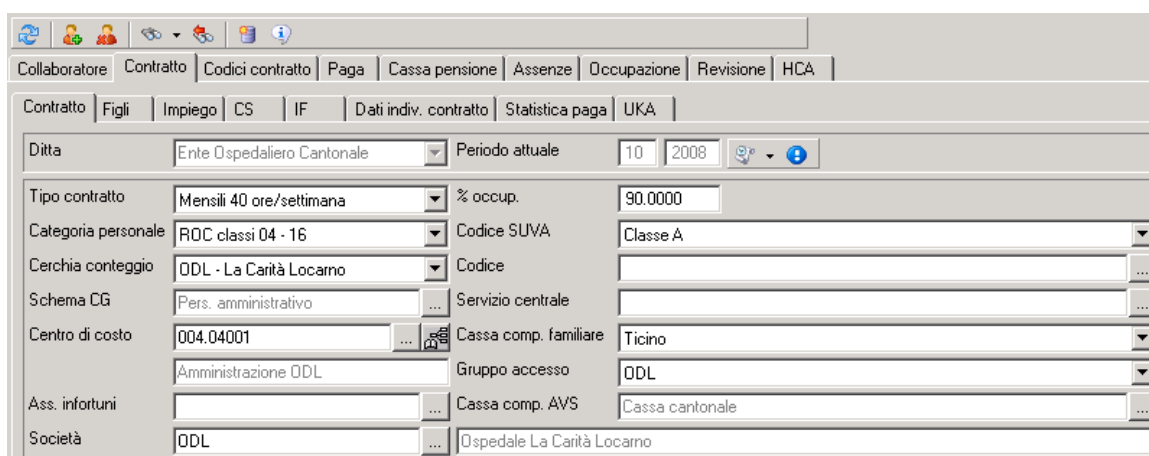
Collaboratore | Contratto | Codici contratto | Paga | Cassa pensione | Assenze | Occupazione | Revisione | HCA

Contratto | Figli | Impiego | CS | IF | Dati indiv. contratto | Statistica paga | UKA

Ditta: Ente Ospedaliero Cantonale
Periodo attuale: 10 2008

Tipo contratto: Mensili 40 ore/settimana
% occup.: 90.0000
Categoria personale: ROC classi 04 - 16
Codice SUVA: Classe A
Cerchia conteggio: ODL - La Carità Locarno
Codice
Schema CG: Pers. amministrativo
Servizio centrale
Centro di costo: 004.04001
Cassa comp. familiare: Ticino
Amministrazione ODL
Gruppo accesso: ODL
Ass. infortuni
Cassa comp. AVS: Cassa cantonale
Società: ODL
Ospedale La Carità Locarno